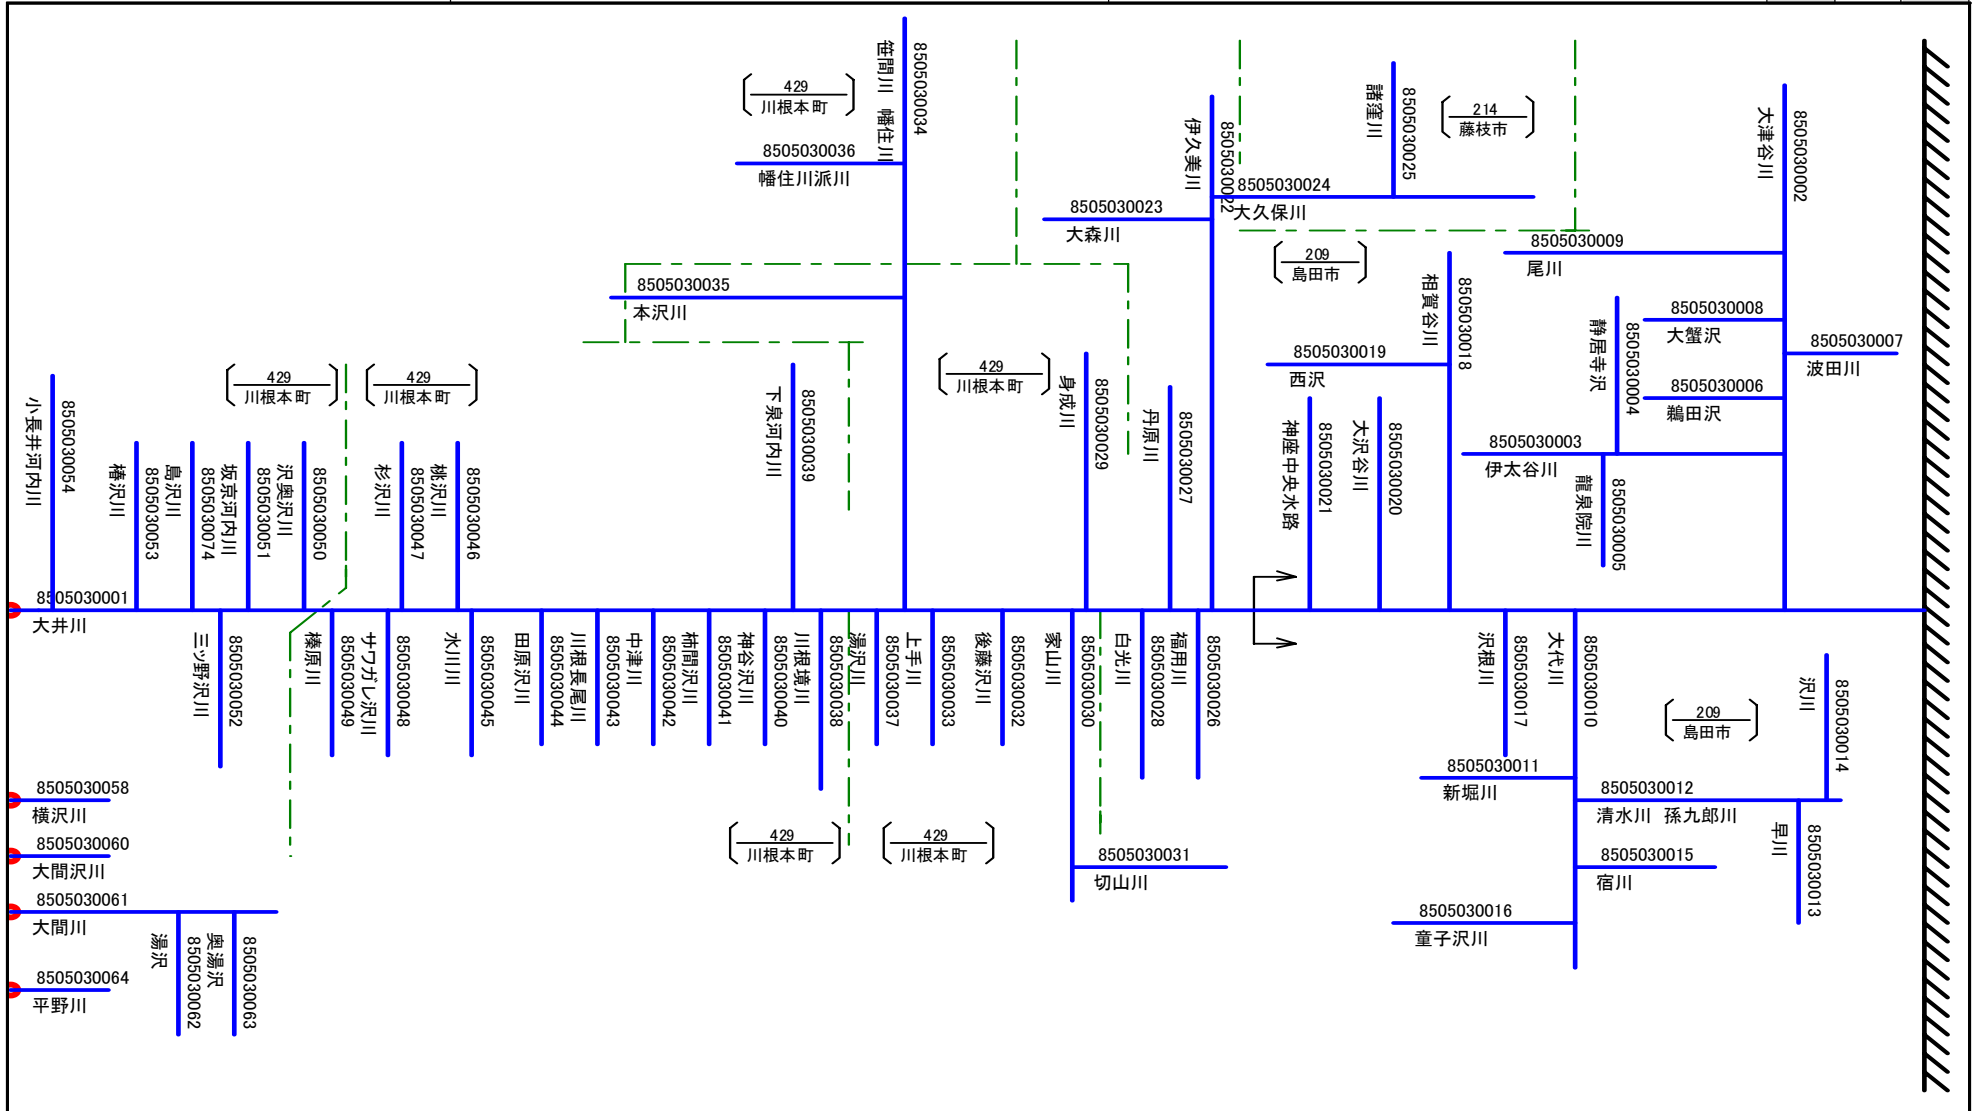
429
川根本町

8505030036
幡住川派川

笹間川 幡住川
8505030034

8505030035
本沢川

429
川根本町

429
川根本町

429
川根本町

小長井河内川
8505030054

椿沢川
8505030053

島沢川
8505030074

坂京河内川
8505030051

沢奥沢川
8505030050

杉沢川
8505030047

桃沢川
8505030046

下泉河内川
8505030039

身成川
8505030029

丹原川
8505030027

8505030023
大森川

伊久美川
8505030022

8505030024
大久保川

諸窪川
8505030025

214
藤枝市

209
島田市

相賀谷川
8505030018

8505030019
西沢

神座中央水路
8505030021

大沢谷川
8505030020

8505030009
尾川

静居寺沢
8505030004

8505030008
大蟹沢

8505030006
鵜田沢

8505030003
伊太谷川

龍見院川
8505030005

大津谷川
8505030002

8505030007
波田川

8505030001
大井川

三ッ野沢川
8505030052

榛原川
8505030049

サワガレ沢川
8505030048

水川川
8505030045

田原沢川
8505030044

川根長尾川
8505030043

中津川
8505030042

柿間沢川
8505030041

神谷沢川
8505030040

川根境川
8505030038

湯沢川
8505030037

上手川
8505030033

後藤沢川
8505030032

家山川
8505030030

白光川
8505030028

福用川
8505030026

沢根川
8505030017

大代川
8505030010

209
島田市

沢川
8505030014

8505030011
新堀川

8505030012
清水川 孫九郎川

早川
8505030013

8505030015
宿川

8505030016
童子沢川

429
川根本町

429
川根本町

8505030031
切山川

8505030058
横沢川

8505030060
大間沢川

8505030061
大間川

湯沢

奥湯沢
8505030062

8505030063

8505030064
平野川